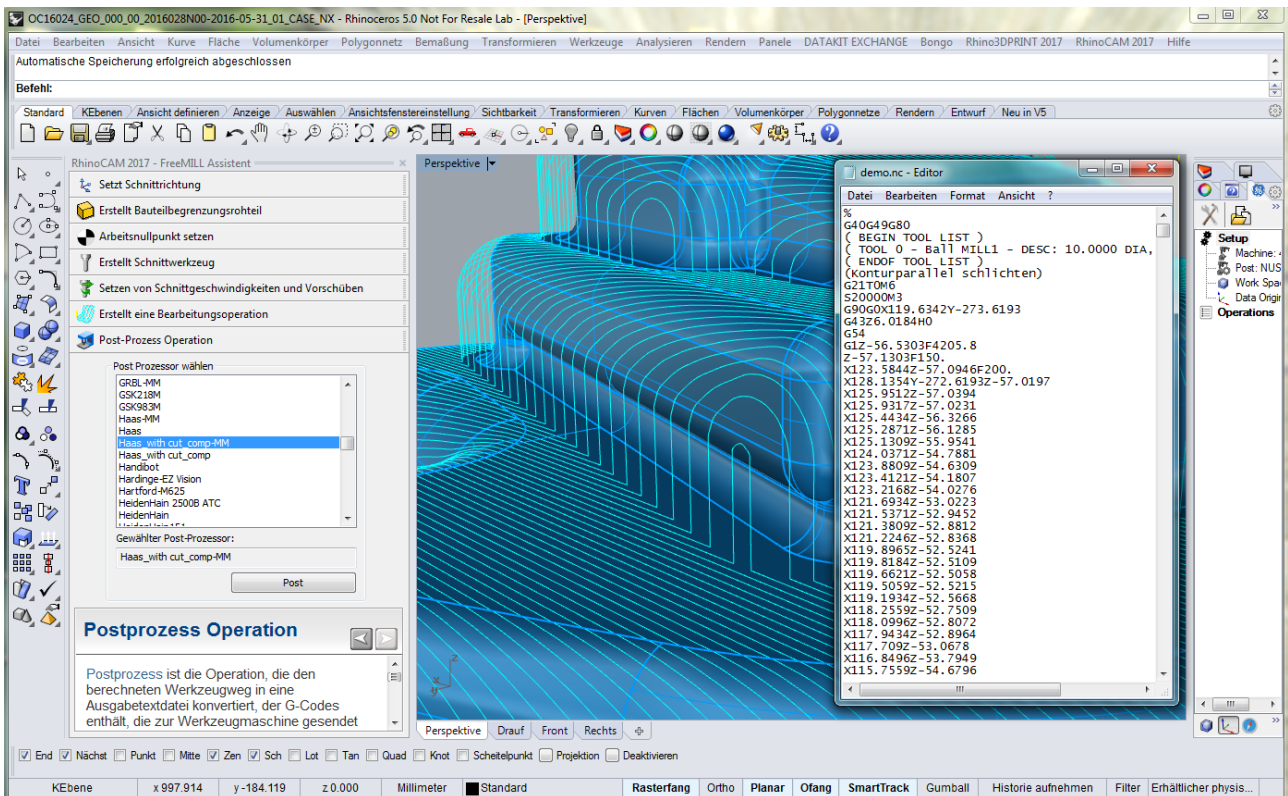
OC16024_GEO_000_00_2016028N00-2016-05-31_01_CASE_NX - Rhinoceros 5.0 Not For Resale Lab - [Perspektive]

Datei Bearbeiten Ansicht Kurve Fläche Volumenkörper Polygonnetz Bemaßung Transformieren Werkzeuge Analysieren Rendern Panele DATAKIT EXCHANGE Bongo Rhino3DPRINT 2017 RhinoCAM 2017 Hilfe

Automatische Speicherung erfolgreich abgeschlossen

Befehl:

Standard KEbenen Ansicht definieren Anzeige Auswählen Ansichtsfenstereinstellung Sichtbarkeit Transformieren Kurven Flächen Volumenkörper Polygonnetze Rendern Entwurf Neu in V5

RhinoCAM 2017 - FreeMILL Assistent

Setzt Schnittrichtung
Erstellt Bauteilbegrenzungsrohteil
Arbeitsnullpunkt setzen
Erstellt Schnittwerkzeug
Setzen von Schnittgeschwindigkeiten und Vorschüben
Erstellt eine Bearbeitungsoperation
Post-Prozess Operation

Post Prozessor wählen
GRBL-MM
GSK218M
GSK983M
Haas-MM
Haas
Haas_with cut_comp-MM
Haas_with cut_comp
Handibot
Hardinge-EZ Vision
Hartford-M625
HeidenHain 2500B ATC
HeidenHain
HeidenHain151

Gewählter Post-Prozessor:
Haas_with cut_comp-MM

Post

Postprozess Operation

Postprozess ist die Operation, die den berechneten Werkzeugweg in eine Ausgabetextdatei konvertiert, der G-Codes enthält, die zur Werkzeugmaschine gesendet

Perspektive

demo.nc - Editor
Datei Bearbeiten Format Ansicht ?

%
G40G49G80
( BEGIN TOOL LIST )
( TOOL 0 - Ball MILL1 - DESC: 10.0000 DIA,
( ENDOF TOOL LIST )
(Konturparallel schlichten)
G21T0M6
S20000M3
G90G0X119.6342Y-273.6193
G43Z6.0184H0
G54
G1Z-56.5303F4205.8
Z-57.1303F150.
X123.5844Z-57.0946F200.
X128.1354Y-272.6193Z-57.0197
X125.9512Z-57.0394
X125.9317Z-57.0231
X125.4434Z-56.3266
X125.2871Z-56.1285
X125.1309Z-55.9541
X124.0371Z-54.7881
X123.8809Z-54.6309
X123.4121Z-54.1807
X123.2168Z-54.0276
X121.6934Z-53.0223
X121.5371Z-52.9452
X121.3809Z-52.8812
X121.2246Z-52.8368
X119.8965Z-52.5241
X119.8184Z-52.5109
X119.6621Z-52.5058
X119.5059Z-52.5215
X119.1934Z-52.5668
X118.2559Z-52.7509
X118.0996Z-52.8072
X117.9434Z-52.8964
X117.709Z-53.0678
X116.8496Z-53.7949
X115.7559Z-54.6796

Setup
Machine:
Post: NUS
Work Spac
Data Origir
Operations

Perspektive Drauf Front Rechts

End Nächst Punkt Mitte Zen Sch Lot Tan Quad Knot Scheitelpunkt Projektion Deaktivieren

KEbene x 997.914 y -184.119 z 0.000 Millimeter Standard Rasterfang Ortho Planar Ofang SmartTrack Gumball Historie aufnehmen Filter Erhältlicher physis...